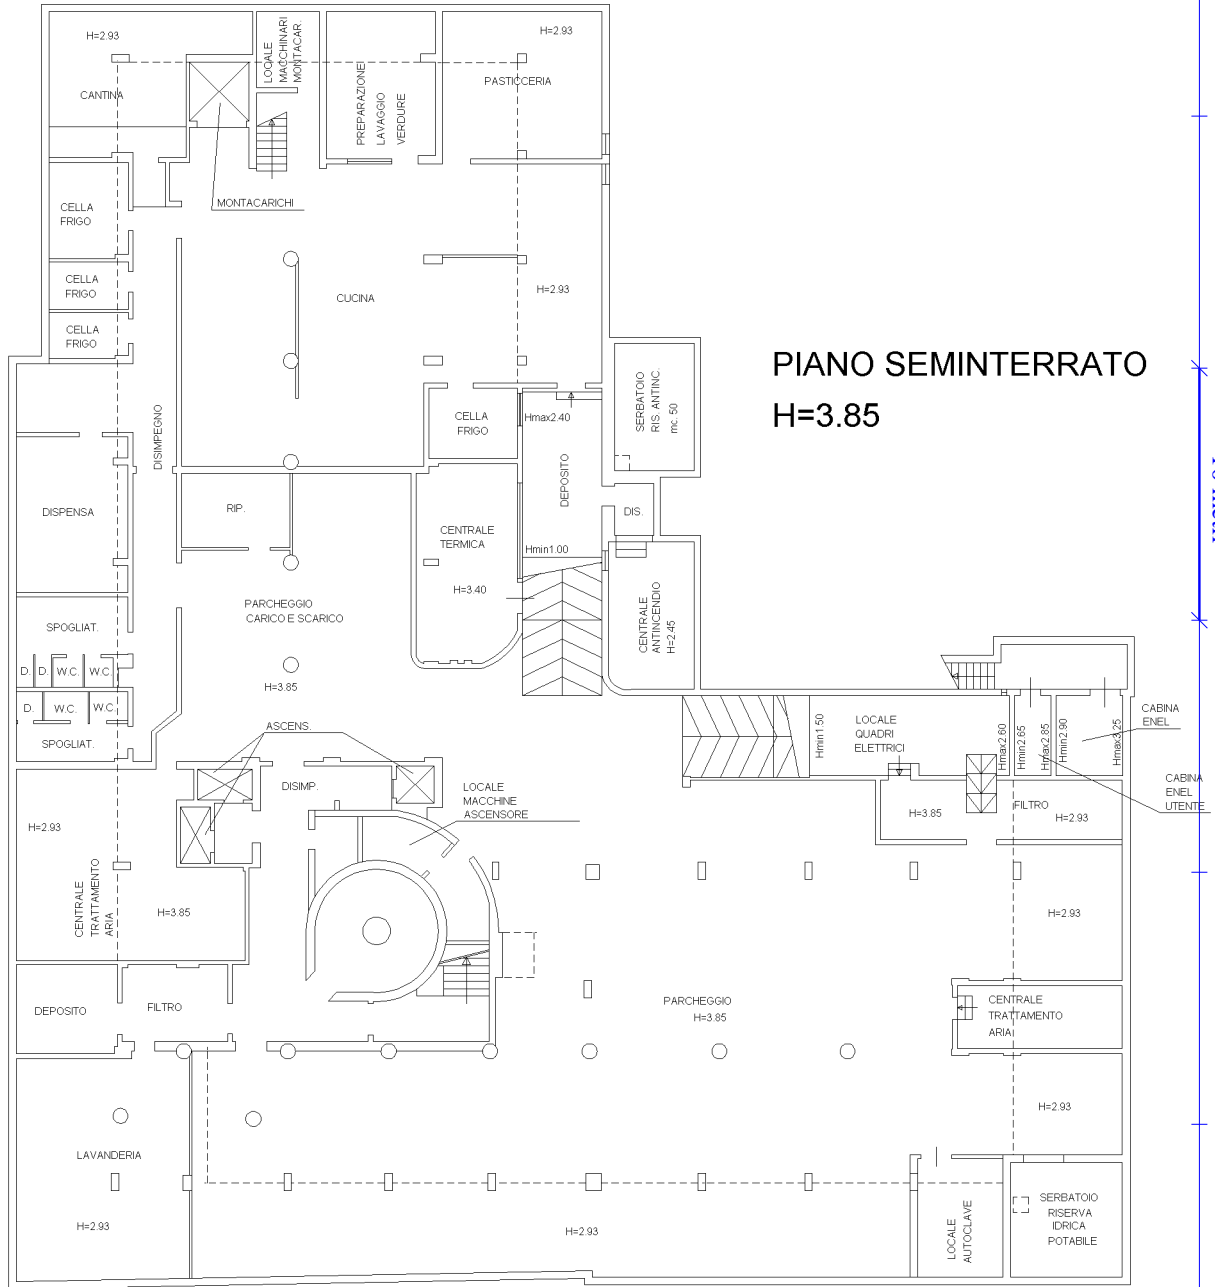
H=2.93

CANTINA

LOCALE MACCHINARI MONTACAR.

PREPARAZIONE LAVAGGIO VERDURE

H=2.93

PASTICCERIA

MONTACARICHI

CELLA FRIGO

CELLA FRIGO

CELLA FRIGO

CUCINA

H=2.93

PIANO SEMINTERRATO
H=3.85

SERBATOIO RIS. ANTINC. mc. 50

CELLA FRIGO

Hmax2.40

DISIMPEGNO

DEPOSITO

DISPENSA

RIP.

CENTRALE TERMICA

DIS.

Hmin1.00

H=3.40

PARCHEGGIO CARICO E SCARICO

SPOGLIAT.

CENTRALE ANTINCENDIO H=2.45

D. D. W.C. W.C.

H=3.85

D. W.C. W.C.

SPOGLIAT.

ASCENS.

Hmin1.50

LOCALE QUADRI ELETTRICI

Hmax2.60

Hmin2.65

Hmax2.85

Hmin2.90

Hmax3.25

CABINA ENEL

CABINA ENEL UTENTE

DISIMP.

LOCALE MACCHINE ASCENSORE

H=3.85

FILTRO H=2.93

H=2.93

CENTRALE TRATTAMENTO ARIA

H=3.85

H=2.93

DEPOSITO

FILTRO

PARCHEGGIO H=3.85

CENTRALE TRATTAMENTO ARIA

H=2.93

LAVANDERIA

H=2.93

H=2.93

LOCALE AUTOCLAVE

SERBATOIO RISERVA IDRICA POTABILE